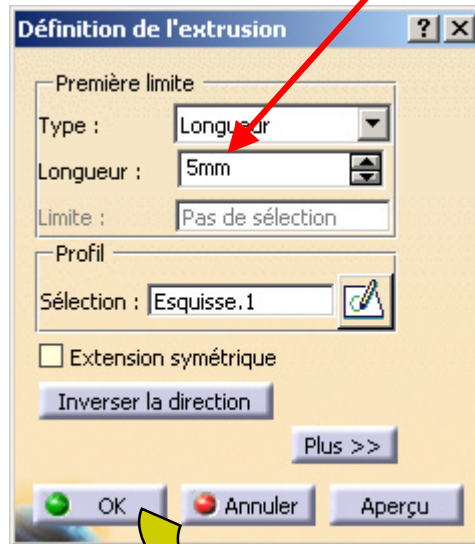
Définition de l'extrusion ? X

Première limite
Type : Longueur
Longueur : 5mm
Limite : Pas de sélection

Profil
Sélection : Esquisse.1

Extension symétrique

Inverser la direction

Plus >>

OK Annuler Aperçu